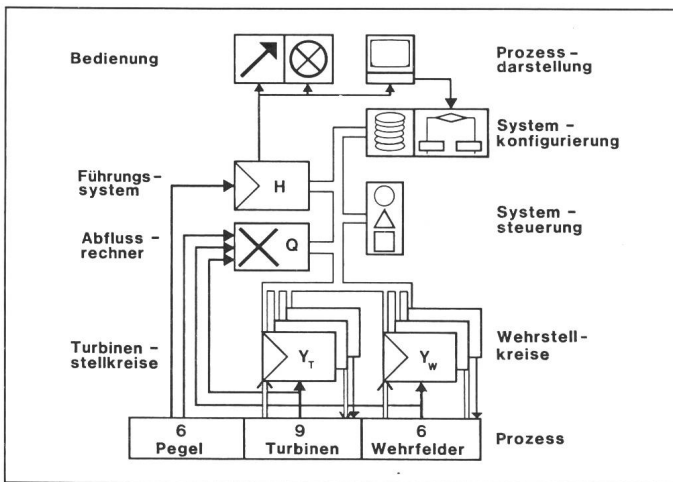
Bedienung

Prozess-darstellung

System-konfigurierung

Führungs-system

H

Abfluss-rechner

Q

System-steuerung

Turbinen-stellkreise

$Y_T$

$Y_W$

Wehrstell-kreise

6 Pegel

9 Turbinen

6 Wehrfelder

Prozess